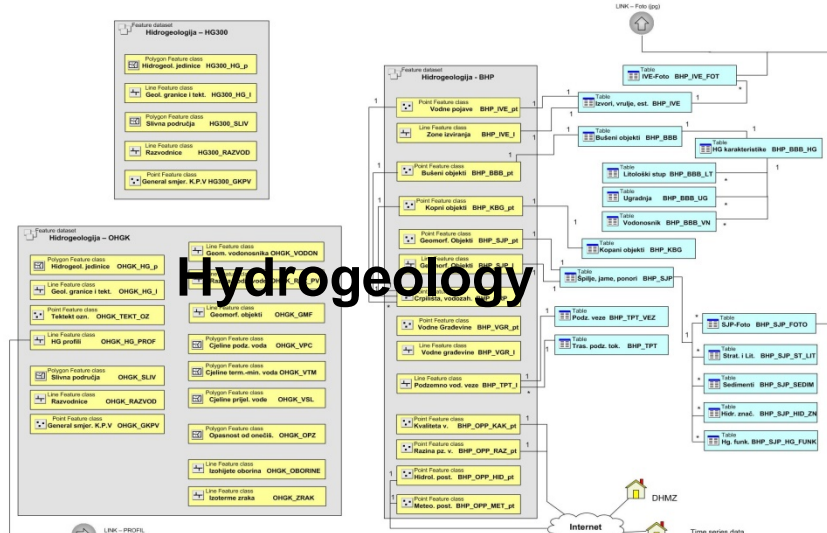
LINK – Foto (jpg)

Feature dataset
Hidrogeologija – HG300

Polygon Feature class
Hidrogeol. jedinice HG300_HG_p

Line Feature class
Geol. granice i tekt. HG300_HG_l

Polygon Feature class
Slivna područja HG300_SLIV

Line Feature class
Razvodnice HG300_RAZVOD

Point Feature class
General smjer. K.P.V HG300_GKPV

Feature dataset
Hidrogeologija – OHGK

Polygon Feature class
Hidrogeol. jedinice OHGK_HG_p

Line Feature class
Geol. granice i tekt. OHGK_HG_l

Point Feature class
Tektekt ozn. OHGK_TEKT_OZ

Line Feature class
HG profili OHGK_HG_PROF

Polygon Feature class
Slivna područja OHGK_SLIV

Line Feature class
Razvodnice OHGK_RAZVOD

Point Feature class
General smjer. K.P.V OHGK_GKPV

Line Feature class
Geom. vodonosnika OHGK_VODON

Point Feature class
Geomorf. objekti OHGK_GMF

Polygon Feature class
Cjeline podz. voda OHGK_VPC

Polygon Feature class
Cjeline term.-min. voda OHGK_VTM

Polygon Feature class
Cjeline prijel. vode OHGK_VSL

Polygon Feature class
Opasnost od onečiš. OHGK_OPZ

Line Feature class
Izohijete oborina OHGK_OBORINE

Line Feature class
Izoterme zraka OHGK_ZRAK

LINK – PROFIL

Hydrogeology

Feature dataset
Hidrogeologija - BHP

Point Feature class
Vodne pojave BHP_IVE_pt

Line Feature class
Zone izviranja BHP_IVE_l

Point Feature class
Bušeni objekti BHP_BBB_pt

Point Feature class
Kopni objekti BHP_KBG_pt

Point Feature class
Geomorf. Objekti BHP_SJP_pt

Geomorf. Objekti BHP_SJP_l

Crpilišta, vodozah. BHP_

Point Feature class
Vodne Građevine BHP_VGR_pt

Line Feature class
Vodne građevine BHP_VGR_l

Line Feature class
Podzemno vod. veze BHP_TPT_l

Point Feature class
Kvaliteta v. BHP_OPP_KAK_pt

Point Feature class
Razina pz. v. BHP_OPP_RAZ_pt

Point Feature class
Hidrol. post. BHP_OPP_HID_pt

Point Feature class
Meteo. post. BHP_OPP_MET_pt

Table
IVE-Foto BHP_IVE_FOT

Table
Izvori, vrulje, est. BHP_IVE

Table
Bušeni objekti BHP_BBB

Table
HG karakteristike BHP_BBB_HG

Table
Litološki stup BHP_BBB_LT

Table
Ugradnja BHP_BBB_UG

Table
Vodonosnik BHP_BBB_VN

Table
Kopani objekti BHP_KBG

Table
Špilje, jame, ponori BHP_SJP

Table
Podz. veze BHP_TPT_VEZ

Table
Tras. podz. tok. BHP_TPT

Table
SJP-Foto BHP_SJP_FOTO

Table
Strat. i Lit. BHP_SJP_ST_LIT

Table
Sedimenti BHP_SJP_SEDIM

Table
Hidr. znač. BHP_SJP_HID_ZN

Table
Hg. funk. BHP_SJP_HG_FUNK

DHMZ

Internet

Time series data